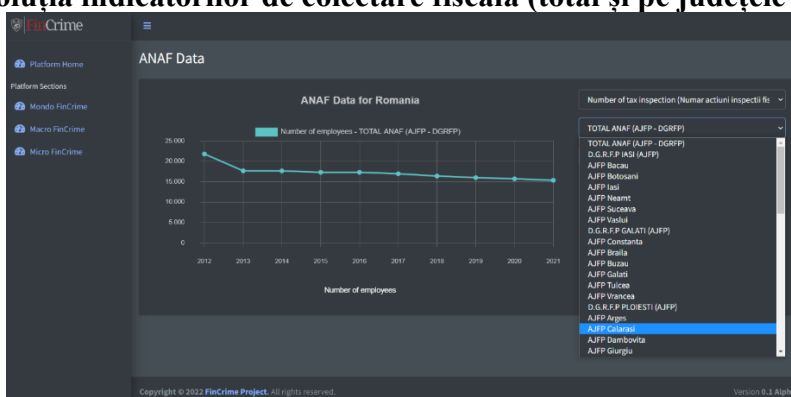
oluția indicatorilor de colectare fiscală (total și pe județele

FinCrime

Platform Home

Platform Sections

Mondo FinCrime

Macro FinCrime

Micro FinCrime

ANAF Data

ANAF Data for Romania

Number of employees - TOTAL ANAF (AJFP - DGRFP)

25.000
20.000
15.000
10.000
5.000
0

2012 2013 2014 2015 2016 2017 2018 2019 2020 2021

Number of employees

Number of tax inspection (Numar actiuni inspectii fis

TOTAL ANAF (AJFP - DGRFP)

TOTAL ANAF (AJFP - DGRFP)
D.G.R.F.P IASI (AJFP)
AJFP Bacau
AJFP Botosani
AJFP Iasi
AJFP Neamt
AJFP Suceava
AJFP Vaslui
D.G.R.F.P GALATI (AJFP)
AJFP Constanta
AJFP Braila
AJFP Buzau
AJFP Galati
AJFP Tulcea
AJFP Vrancea
D.G.R.F.P PLOIESTI (AJFP)
AJFP Arges
AJFP Calarasi
AJFP Dambovita
AJFP Giurgiu

Copyright © 2022 FinCrime Project. All rights reserved.

Version 0.1 Alph